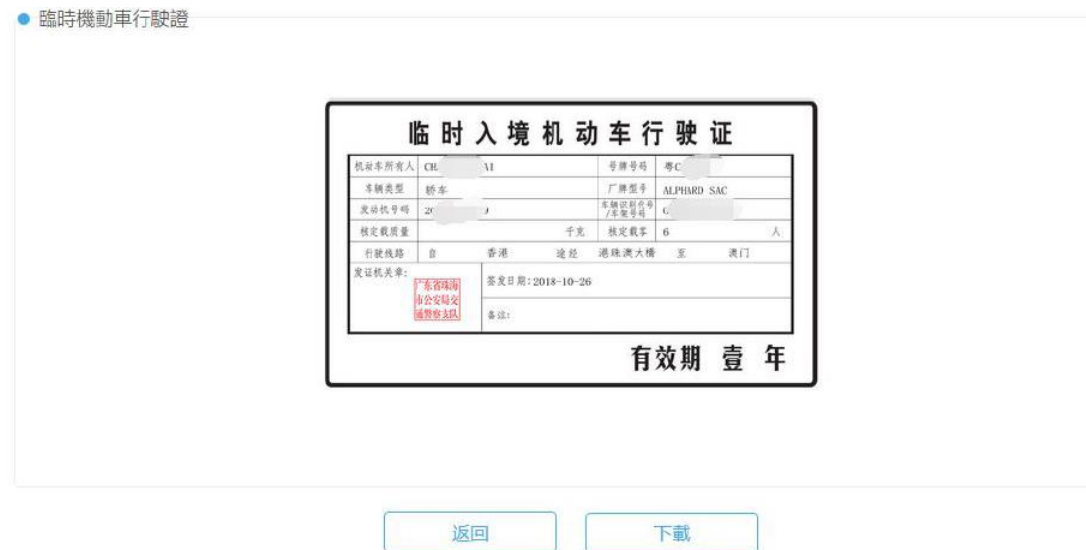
● 臨時機動車行駛證

临时入境机动车行驶证

| 机动车所有人 | CH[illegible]AI | 号牌号码 | 粤C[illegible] |
|---|---|---|---|
| 车辆类型 | 轿车 | 厂牌型号 | ALPHARD SAC |
| 发动机号码 | 2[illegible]0 | 车辆识别代号/车架号码 | C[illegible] |
| 核定载质量 | 千克 | 核定载客 | 6 人 |
| 行驶线路 | 自 香港 途经 港珠澳大桥 至 澳门 | | |

发证机关章:
广东省珠海市公安局交通警察支队

签发日期：2018-10-26

备注:

有效期 壹 年

返回

下載